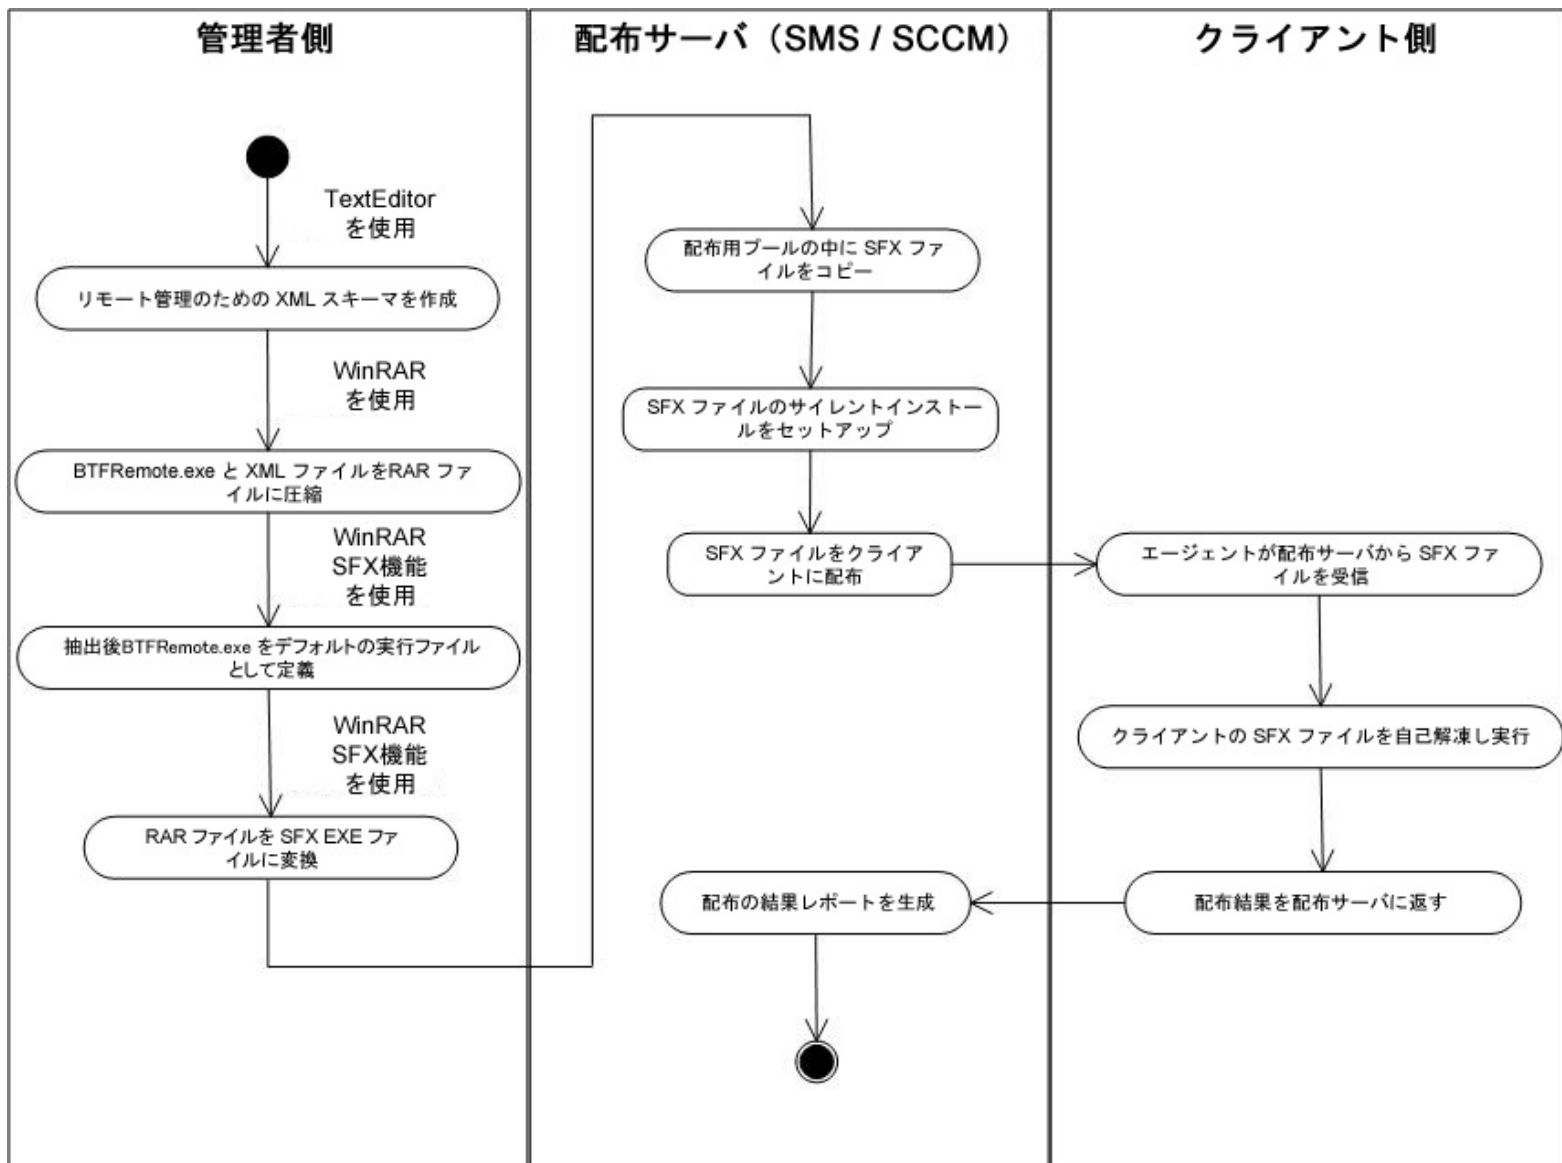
管理者側

TextEditor
を使用

リモート管理のための XML スキーマを作成

WinRAR
を使用

BTFRemote.exe と XML ファイルをRAR ファイルに圧縮

WinRAR
SFX機能
を使用

抽出後BTFRemote.exe をデフォルトの実行ファイルとして定義

WinRAR
SFX機能
を使用

RAR ファイルを SFX EXE ファイルに変換

配布サーバ（SMS / SCCM）

配布用プールの中に SFX ファイルをコピー

SFX ファイルのサイレントインストールをセットアップ

SFX ファイルをクライアントに配布

配布の結果レポートを生成

クライアント側

エージェントが配布サーバから SFX ファイルを受信

クライアントの SFX ファイルを自己解凍し実行

配布結果を配布サーバに返す